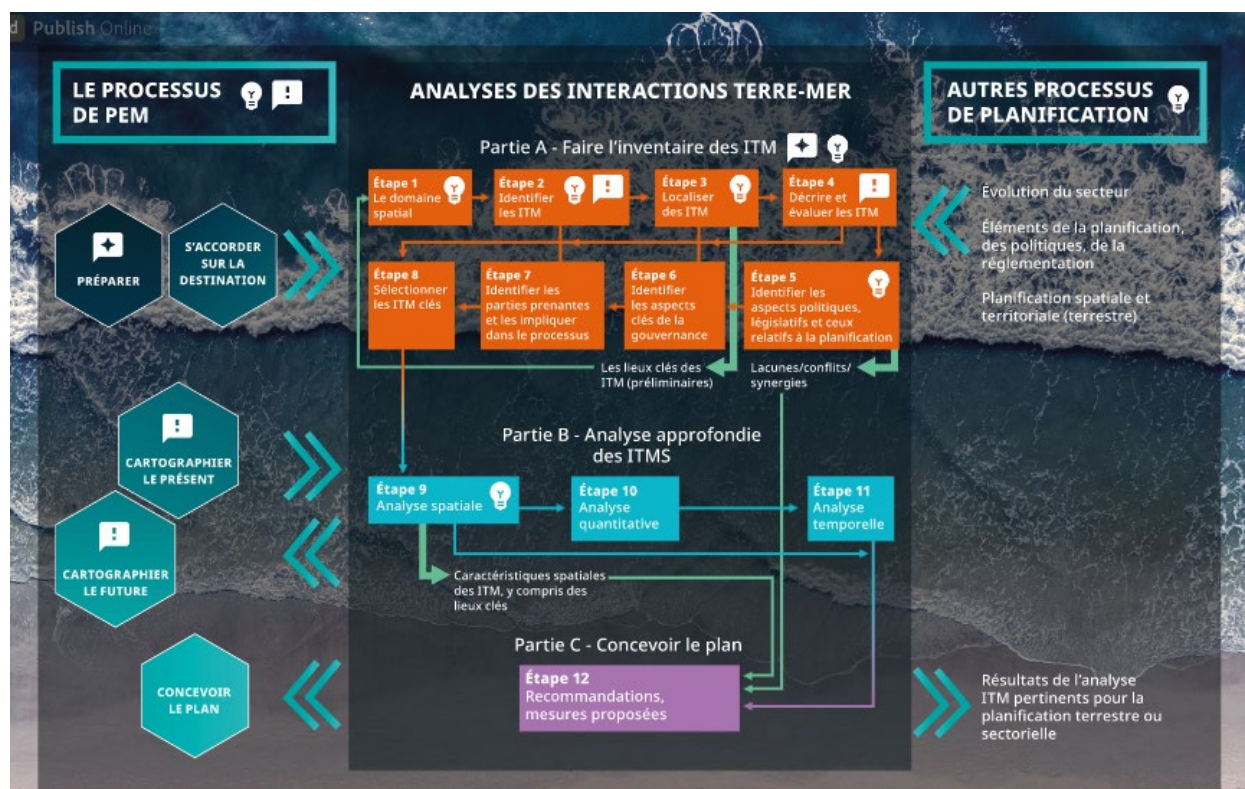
Publish Online

LE PROCESSUS DE PEM

ANALYSES DES INTERACTIONS TERRE-MER

AUTRES PROCESSUS DE PLANIFICATION

Partie A - Faire l'inventaire des ITM

Étape 1
Le domaine spatial

Étape 2
Identifier les ITM

Étape 3
Localiser des ITM

Étape 4
Décrire et évaluer les ITM

Évolution du secteur

Éléments de la planification, des politiques, de la réglementation

Planification spatiale et territoriale (terrestre)

PRÉPARER

S'ACCORDER SUR LA DESTINATION

Étape 8
Sélectionner les ITM clés

Étape 7
Identifier les parties prenantes et les impliquer dans le processus

Étape 6
Identifier les aspects clés de la gouvernance

Étape 5
Identifier les aspects politiques, législatifs et ceux relatifs à la planification

Les lieux clés des ITM (préliminaires)

Lacunes/conflits/ synergies

CARTOGRAPHIER LE PRÉSENT

Partie B - Analyse approfondie des ITMS

CARTOGRAPHIER LE FUTURE

Étape 9
Analyse spatiale

Étape 10
Analyse quantitative

Étape 11
Analyse temporelle

Caractéristiques spatiales des ITM, y compris des lieux clés

Partie C - Concevoir le plan

CONCEVOIR LE PLAN

Étape 12
Recommandations, mesures proposées

Résultats de l'analyse ITM pertinents pour la planification terrestre ou sectorielle